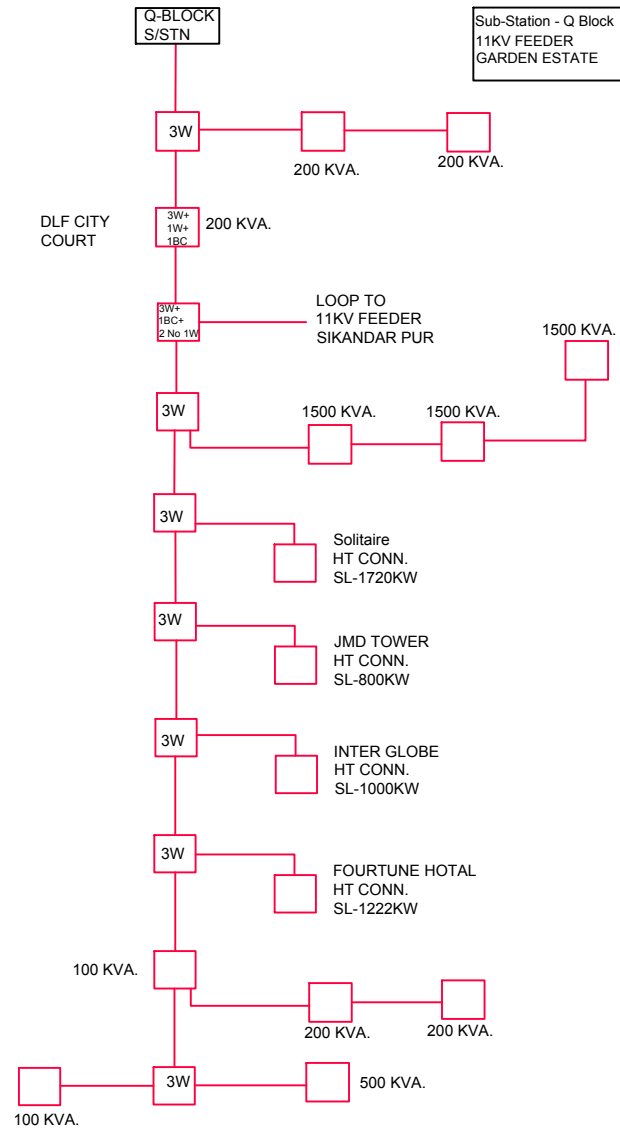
Q-BLOCK
S/STN

Sub-Station - Q Block
11KV FEEDER
GARDEN ESTATE

3W
200 KVA.
200 KVA.

DLF CITY
COURT
3W+
1W+
1BC
200 KVA.

3W+
1BC+
2 No 1W
LOOP TO
11KV FEEDER
SIKANDAR PUR

1500 KVA.
3W
1500 KVA.
1500 KVA.

3W
Solitaire
HT CONN.
SL-1720KW

3W
JMD TOWER
HT CONN.
SL-800KW

3W
INTER GLOBE
HT CONN.
SL-1000KW

3W
FOURTUNE HOTAL
HT CONN.
SL-1222KW

100 KVA.
200 KVA.
200 KVA.

3W
500 KVA.
100 KVA.